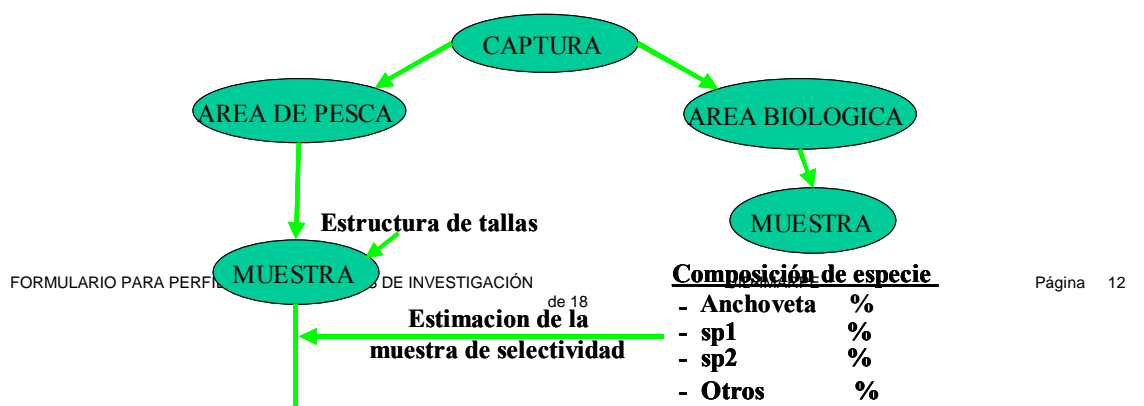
CAPTURA

AREA DE PESCA

AREA BIOLOGICA

MUESTRA

Estructura de tallas

MUESTRA

FORMULARIO PARA PERFI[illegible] DE INVESTIGACIÓN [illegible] Página 12 de 18

Composición de especie
- Anchoveta %
- sp1 %
- sp2 %
- Otros %

Estimacion de la muestra de selectividad